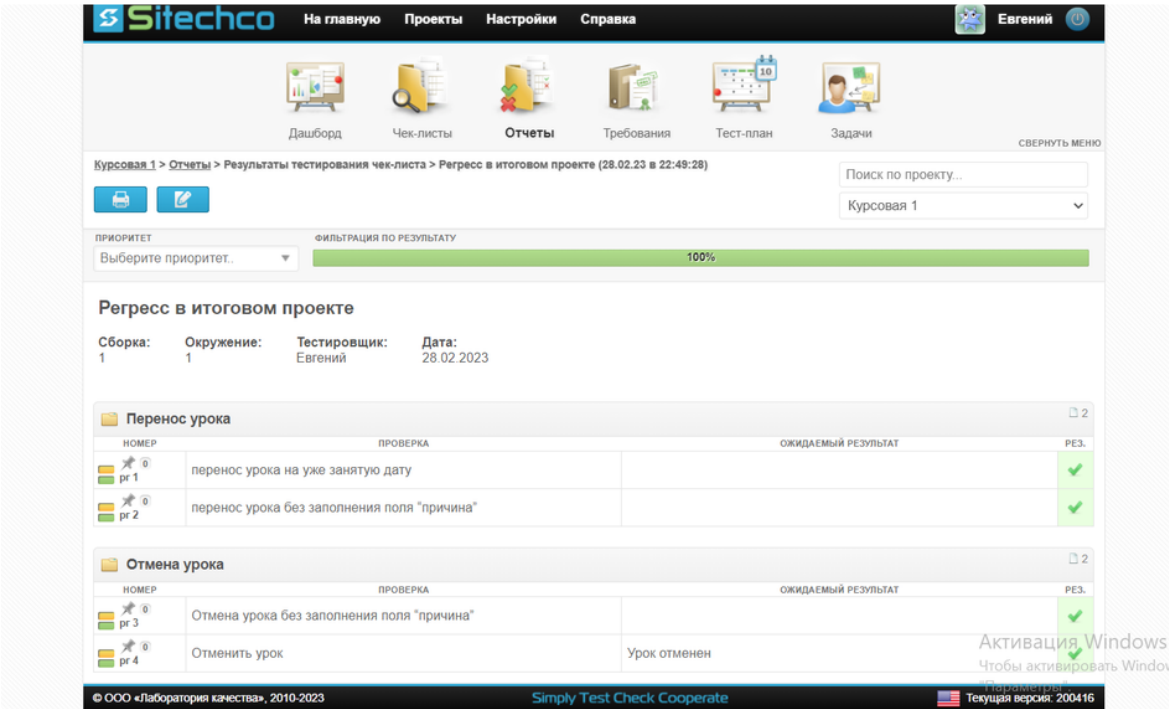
Sitechco На главную Проекты Настройки Справка Евгений

Дашборд Чек-листы Отчеты Требования Тест-план Задачи

СВЕРНУТЬ МЕНЮ

Курсовая 1 > Отчеты > Результаты тестирования чек-листа > Регресс в итоговом проекте (28.02.23 в 22:49:28)

Поиск по проекту...

Курсовая 1

ПРИОРИТЕТ

Выберите приоритет..

ФИЛЬТРАЦИЯ ПО РЕЗУЛЬТАТУ

100%

Регресс в итоговом проекте

Сборка: 1

Окружение: 1

Тестировщик: Евгений

Дата: 28.02.2023

Перенос урока

2

| НОМЕР | ПРОВЕРКА | ОЖИДАЕМЫЙ РЕЗУЛЬТАТ | РЕЗ. |
|---|---|---|---|
| 0 pr 1 | перенос урока на уже занятую дату | | ✔ |
| 0 pr 2 | перенос урока без заполнения поля "причина" | | ✔ |

Отмена урока

2

| НОМЕР | ПРОВЕРКА | ОЖИДАЕМЫЙ РЕЗУЛЬТАТ | РЕЗ. |
|---|---|---|---|
| 0 pr 3 | Отмена урока без заполнения поля "причина" | | ✔ |
| 0 pr 4 | Отменить урок | Урок отменен | ✔ |

Активация Windows
Чтобы активировать Window
"Параметры".

© ООО «Лаборатория качества», 2010-2023

Simply Test Check Cooperate

Текущая версия: 200416